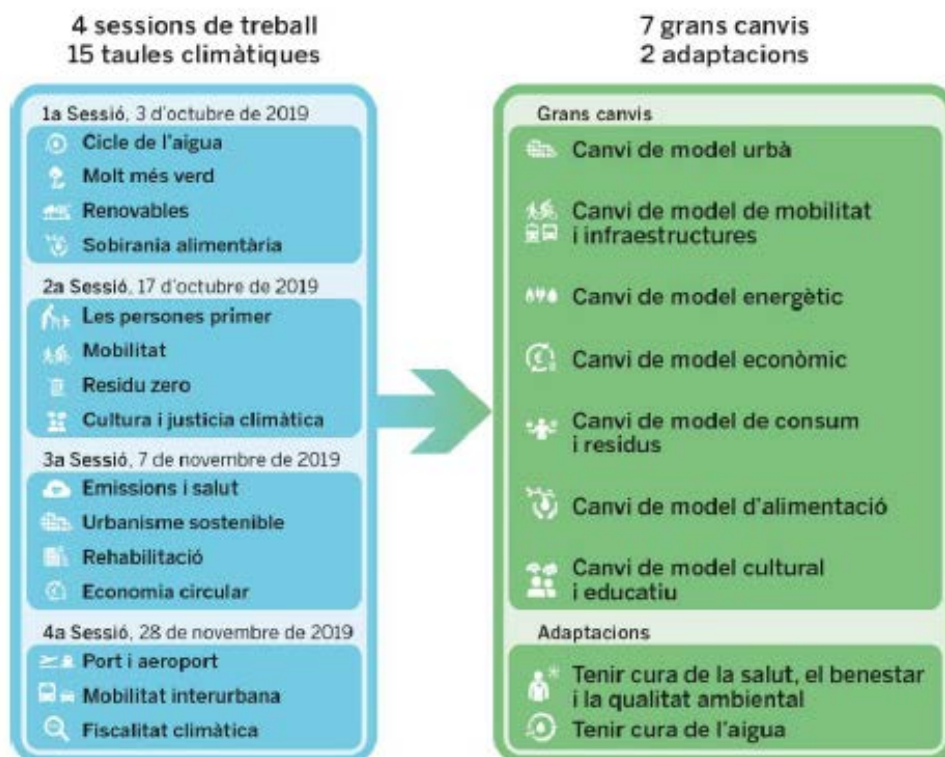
4 sessions de treball
15 taules climàtiques

1a Sessió, 3 d'octubre de 2019
Cicle de l'aigua
Molt més verd
Renovables
Sobirania alimentària

2a Sessió, 17 d'octubre de 2019
Les persones primer
Mobilitat
Residu zero
Cultura i justicia climàtica

3a Sessió, 7 de novembre de 2019
Emissions i salut
Urbanisme sostenible
Rehabilitació
Economia circular

4a Sessió, 28 de novembre de 2019
Port i aeroport
Mobilitat interurbana
Fiscalitat climàtica

7 grans canvis
2 adaptacions

Grans canvis
Canvi de model urbà
Canvi de model de mobilitat i infraestructures
Canvi de model energètic
Canvi de model econòmic
Canvi de model de consum i residus
Canvi de model d'alimentació
Canvi de model cultural i educatiu

Adaptacions
Tenir cura de la salut, el benestar i la qualitat ambiental
Tenir cura de l'aigua